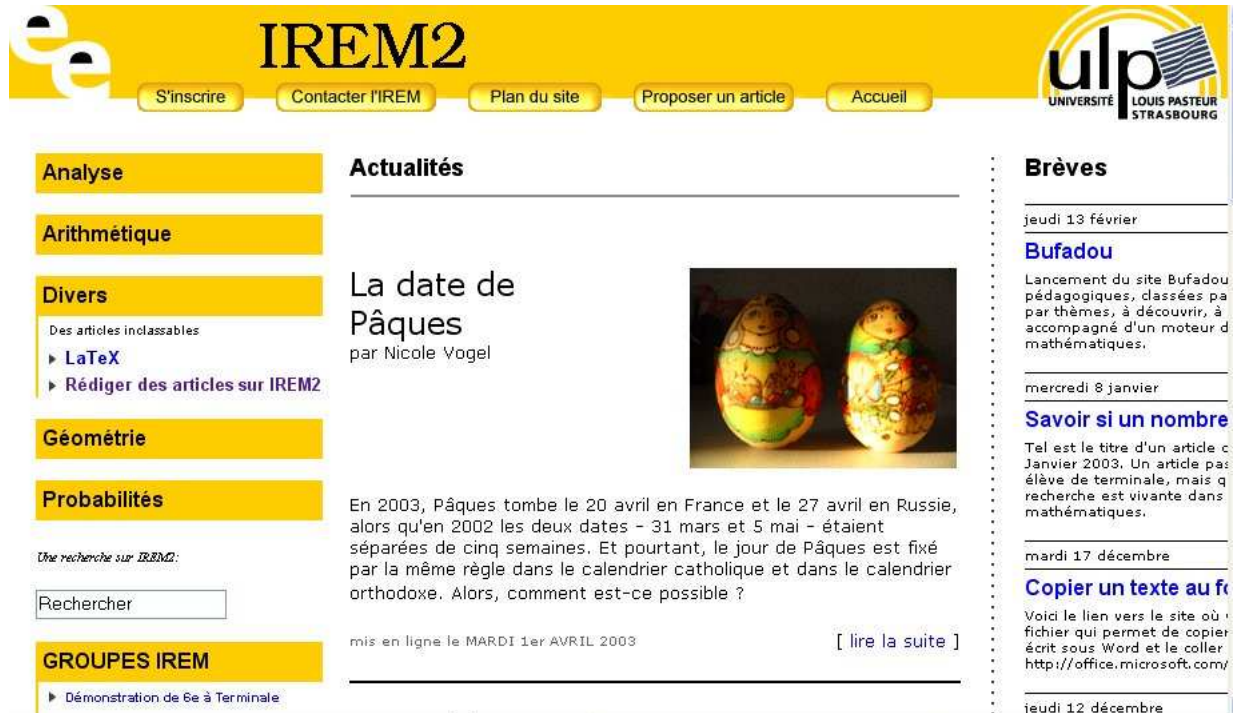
IREM2

S'inscrire Contacter l'IREM Plan du site Proposer un article Accueil

ulp UNIVERSITÉ LOUIS PASTEUR STRASBOURG

Analyse

Arithmétique

Divers

Des articles inclassables

▸ LaTeX

▸ Rédiger des articles sur IREM2

Géométrie

Probabilités

Une recherche sur IREM2:

Rechercher

GROUPES IREM

▸ Démonstration de 6e à Terminale

Actualités

La date de Pâques
par Nicole Vogel

En 2003, Pâques tombe le 20 avril en France et le 27 avril en Russie, alors qu'en 2002 les deux dates - 31 mars et 5 mai - étaient séparées de cinq semaines. Et pourtant, le jour de Pâques est fixé par la même règle dans le calendrier catholique et dans le calendrier orthodoxe. Alors, comment est-ce possible ?

mis en ligne le MARDI 1er AVRIL 2003

[ lire la suite ]

Brèves

jeudi 13 février

Bufadou

Lancement du site Bufadou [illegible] pédagogiques, classées pa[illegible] par thèmes, à découvrir, à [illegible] accompagné d'un moteur d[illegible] mathématiques.

mercredi 8 janvier

Savoir si un nombre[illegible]

Tel est le titre d'un article c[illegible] Janvier 2003. Un article pas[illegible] élève de terminale, mais q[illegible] recherche est vivante dans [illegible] mathématiques.

mardi 17 décembre

Copier un texte au f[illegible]

Voici le lien vers le site où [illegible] fichier qui permet de copier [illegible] écrit sous Word et le coller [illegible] http://office.microsoft.com/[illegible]

jeudi 12 décembre